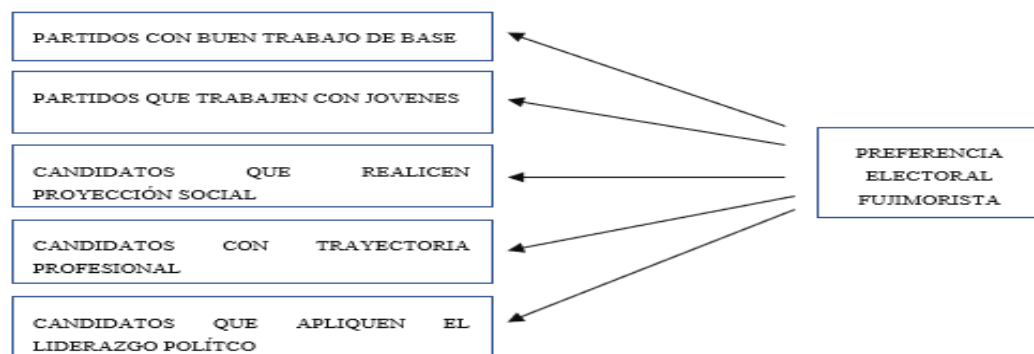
PARTIDOS CON BUEN TRABAJO DE BASE

PARTIDOS QUE TRABAJEN CON JOVENES

CANDIDATOS QUE REALICEN PROYECCIÓN SOCIAL

CANDIDATOS CON TRAYECTORIA PROFESIONAL

CANDIDATOS QUE APLIQUEN EL LIDERAZGO POLÍTCO

PREFERENCIA ELECTORAL FUJIMORISTA